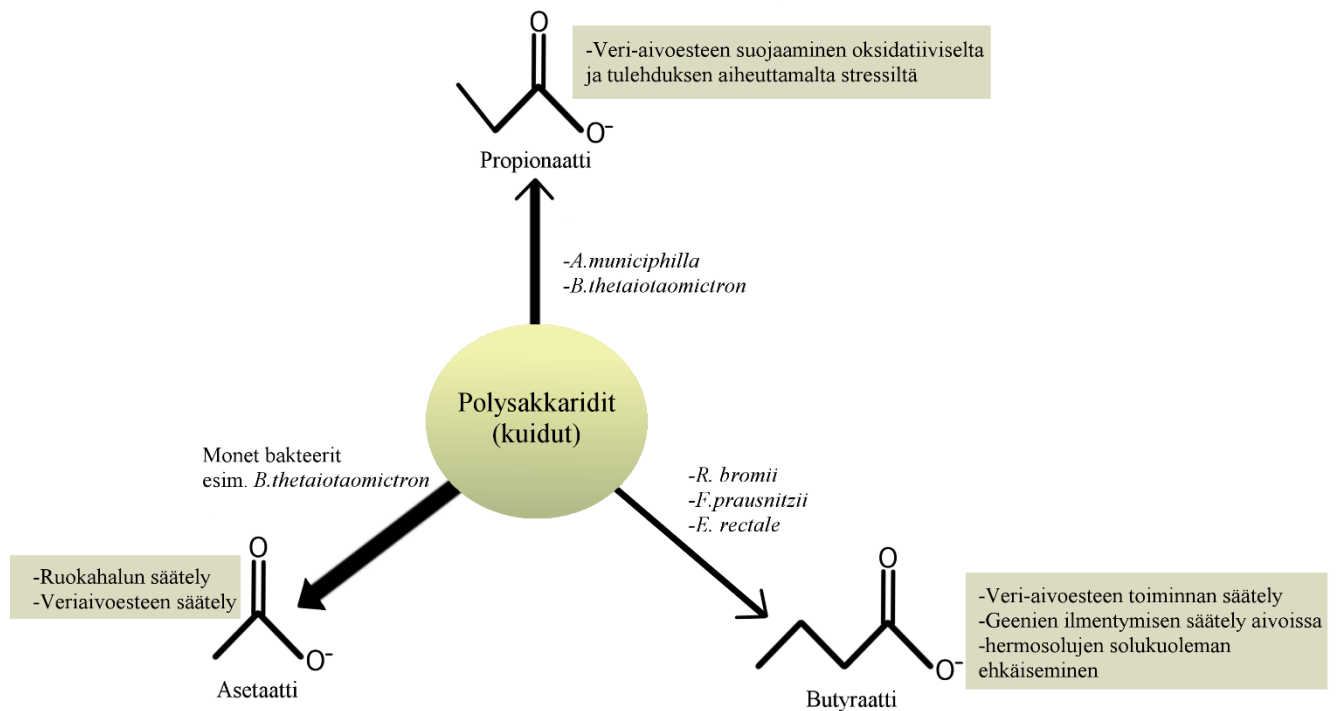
O

O⁻

Propionaatti

-Veri-aivoesteen suojaaminen oksidatiiviselta ja tulehduksen aiheuttamalta stressiltä

-A.municiphilla
-B.thetaiotaomictron

Polysakkaridit
(kuidut)

Monet bakteerit
esim. B.thetaiotaomictron

-R. bromii
-F.prausnitzii
-E. rectale

-Ruokahalun säätely
-Veriaivoesteen säätely

O

O⁻

Asetaatti

O

O⁻

Butyraatti

-Veri-aivoesteen toiminnan säätely
-Geenien ilmentymisen säätely aivoissa
-hermosolujen solukuoleman ehkäiseminen